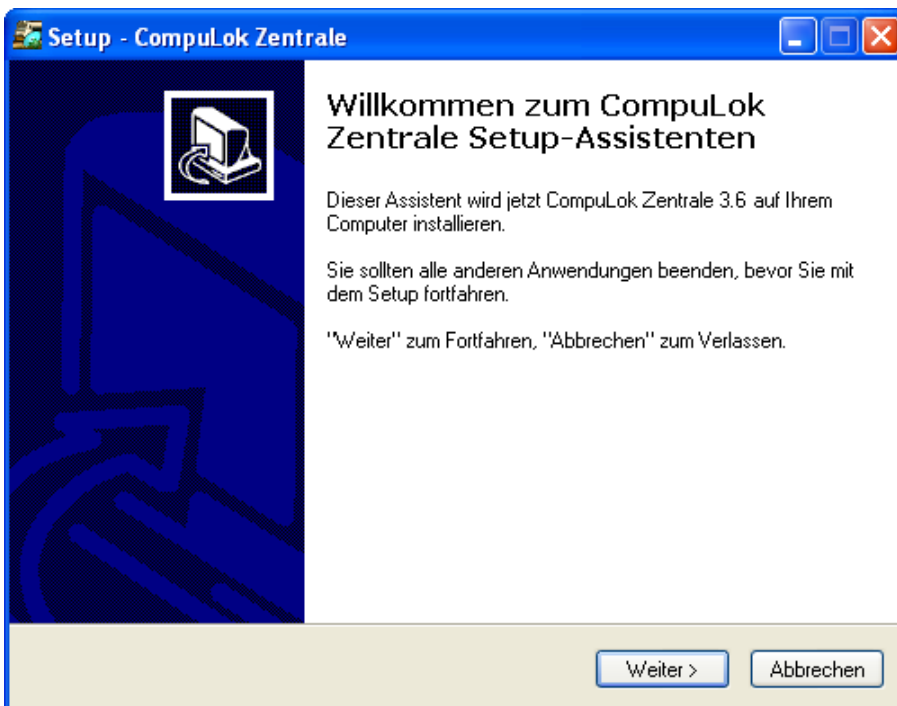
Setup - CompuLok Zentrale

Willkommen zum CompuLok Zentrale Setup-Assistenten

Dieser Assistent wird jetzt CompuLok Zentrale 3.6 auf Ihrem Computer installieren.

Sie sollten alle anderen Anwendungen beenden, bevor Sie mit dem Setup fortfahren.

"Weiter" zum Fortfahren, "Abbrechen" zum Verlassen.

Weiter >

Abbrechen